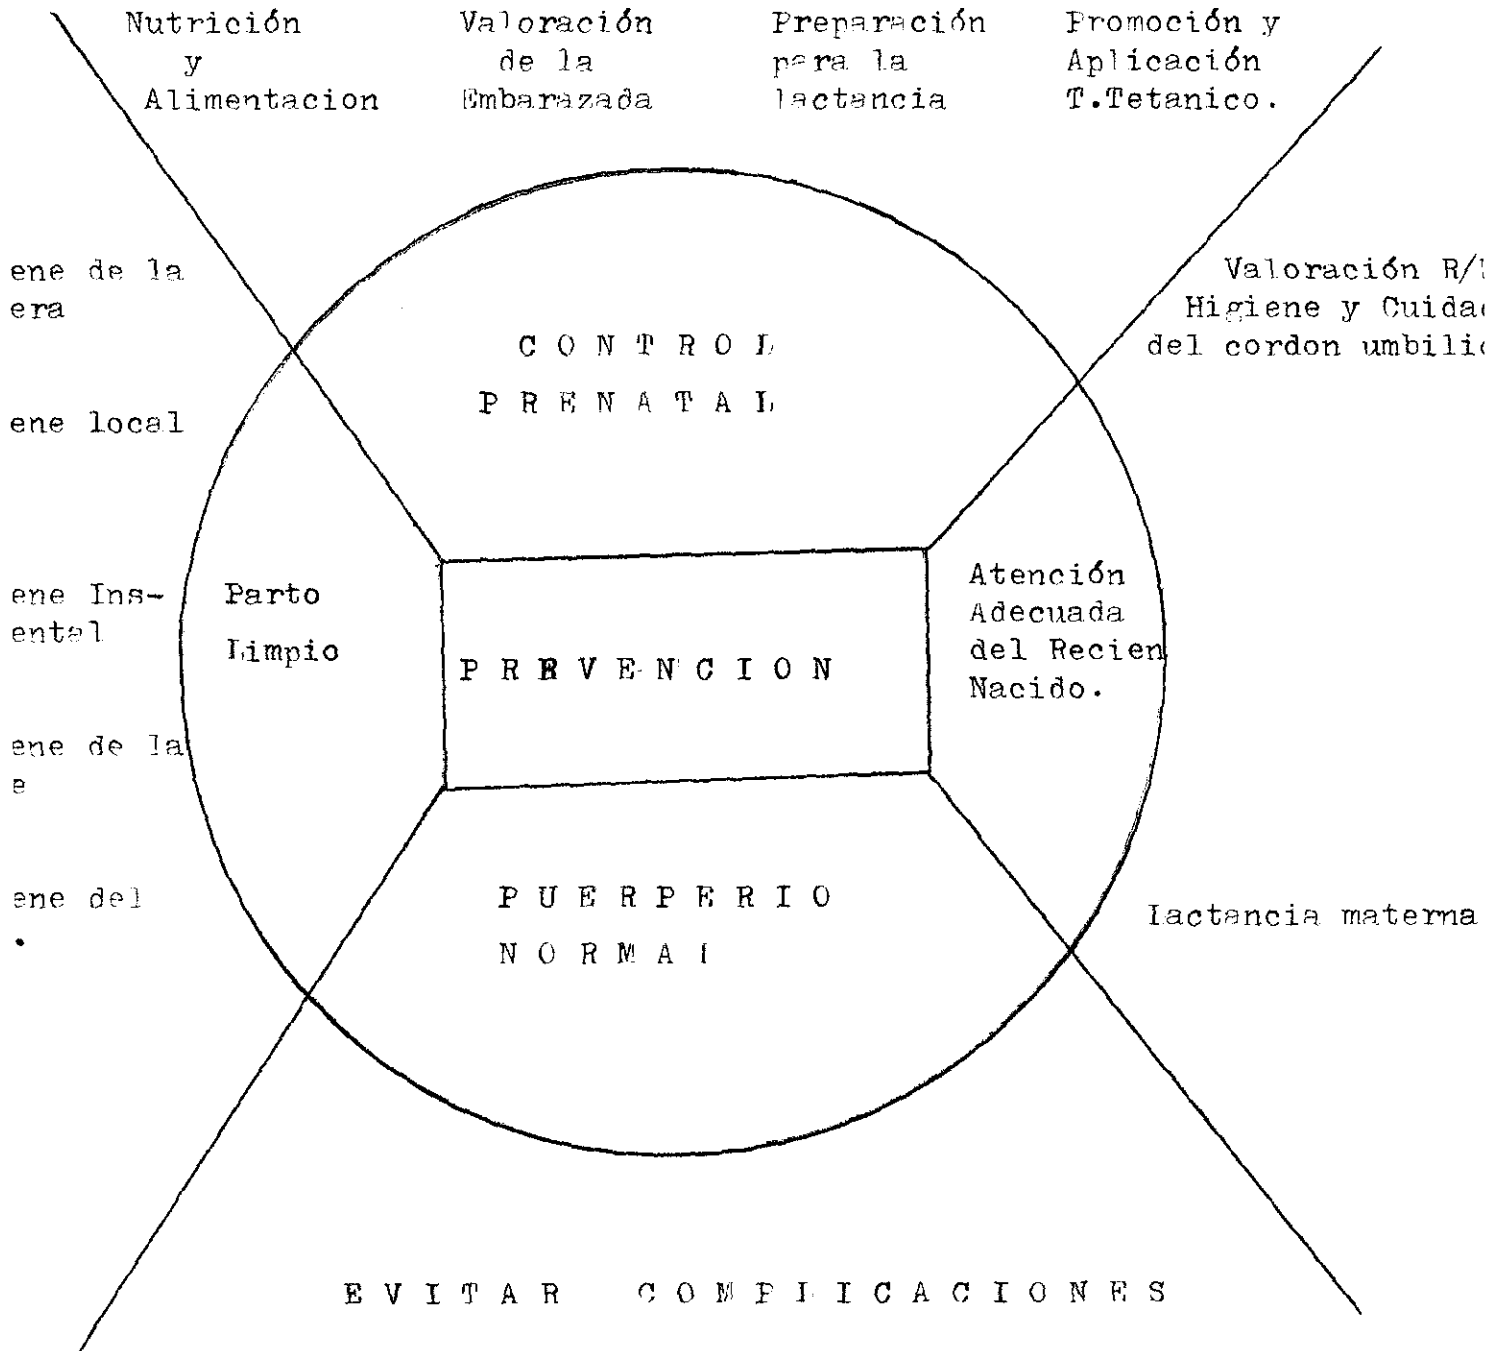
Nutrición y Alimentacion

Valoración de la Embarazada

Preparación para la lactancia

Promoción y Aplicación T.Tetanico.

ene de la era

ene local

ene Ins- ental

ene de la e

ene del .

Valoración R/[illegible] Higiene y Cuida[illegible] del cordon umbili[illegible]

C O N T R O L
P R E N A T A L

Parto Limpio

P R E V E N C I O N

Atención Adecuada del Recien Nacido.

P U E R P E R I O
N O R M A L

lactancia materna

E V I T A R   C O M P L I C A C I O N E S